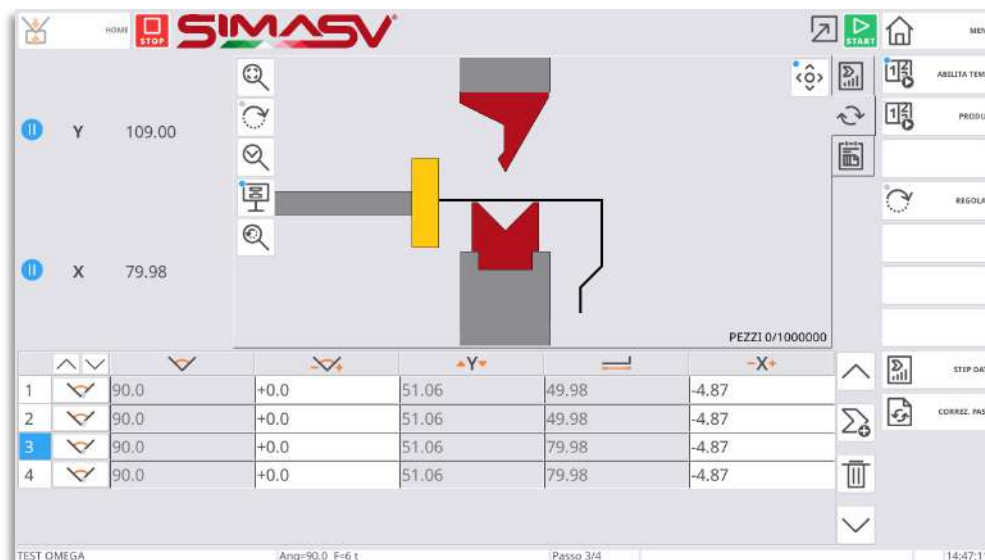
HOME STOP SIMASV

START

MEN

ABILITA TEM

PRODU

REGOLA

STEP DAT

CORREZ. PAS

Y 109.00

X 79.98

PEZZI 0/1000000

| | | | | -Y- | | -X+ |
|---|---|---|---|---|---|---|
| 1 | | 90.0 | +0.0 | 51.06 | 49.98 | -4.87 |
| 2 | | 90.0 | +0.0 | 51.06 | 49.98 | -4.87 |
| 3 | | 90.0 | +0.0 | 51.06 | 79.98 | -4.87 |
| 4 | | 90.0 | +0.0 | 51.06 | 79.98 | -4.87 |

TEST OMEGA Ang=90.0 F=6 t Passo 3/4 14:47:1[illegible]